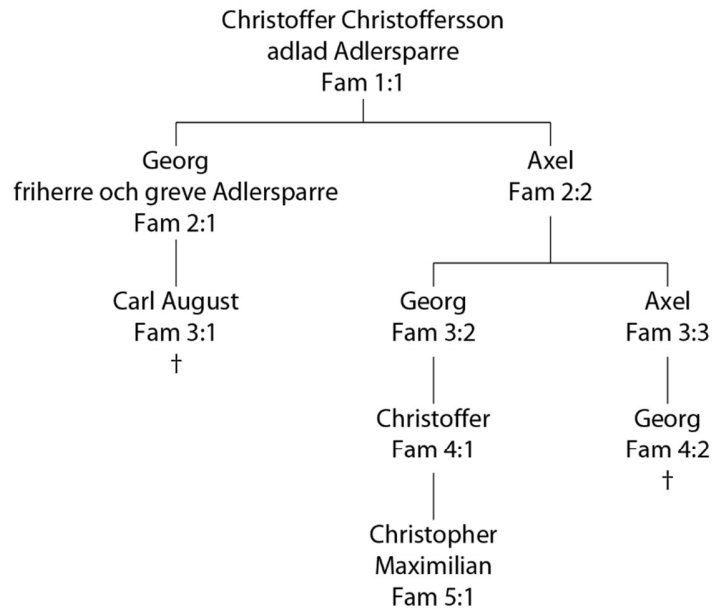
Christoffer Christoffersson
adlad Adlersparre
Fam 1:1

Georg
friherre och greve Adlersparre
Fam 2:1

Axel
Fam 2:2

Carl August
Fam 3:1
†

Georg
Fam 3:2

Axel
Fam 3:3

Christoffer
Fam 4:1

Georg
Fam 4:2
†

Christopher
Maximilian
Fam 5:1